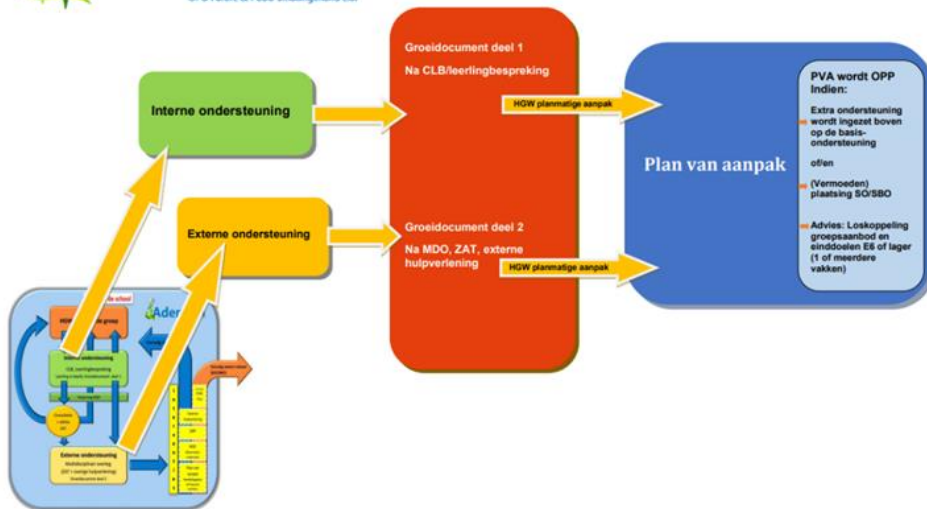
Interne ondersteuning

Externe ondersteuning

Groeidocument deel 1

Na CLB/leerlingbespreking

HGW planmatige aanpak

Groeidocument deel 2

Na MDO, ZAT, externe hulpverlening

HGW planmatige aanpak

Plan van aanpak

PVA wordt OPP Indien:

Extra ondersteuning wordt ingezet boven op de basis-ondersteuning

of/en

(Vermoeden) plaatsing SO/SBO

Advies: Loskoppeling groepsaanbod en einddoelen E6 of lager (1 of meerdere vakken)

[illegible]

Interne ondersteuning

Externe ondersteuning

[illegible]